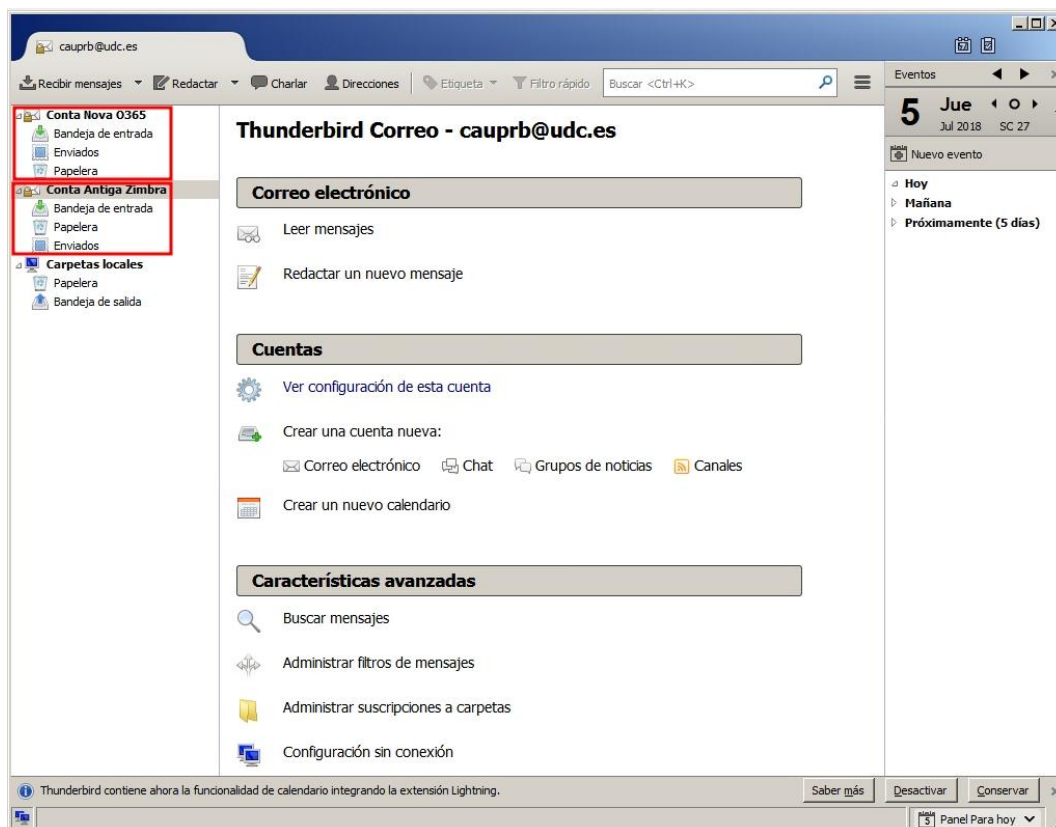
cauprb@udc.es

Recibir mensajes Redactar Charlar Direcciones Etiqueta Filtro rápido Buscar <Ctrl+K>

Eventos

5 Jue
Jul 2018 SC 27

Nuevo evento

Hoy
Mañana
Próximamente (5 días)

Conta Nova O365
Bandeja de entrada
Enviados
Papelera
Conta Antiga Zimbra
Bandeja de entrada
Papelera
Enviados
Carpetas locales
Papelera
Bandeja de salida

Thunderbird Correo - cauprb@udc.es

Correo electrónico

Leer mensajes

Redactar un nuevo mensaje

Cuentas

Ver configuración de esta cuenta

Crear una cuenta nueva:

Correo electrónico Chat Grupos de noticias Canales

Crear un nuevo calendario

Características avanzadas

Buscar mensajes

Administrar filtros de mensajes

Administrar suscripciones a carpetas

Configuración sin conexión

Thunderbird contiene ahora la funcionalidad de calendario integrando la extensión Lightning.

Saber más

Desactivar Conservar

5 Panel Para hoy